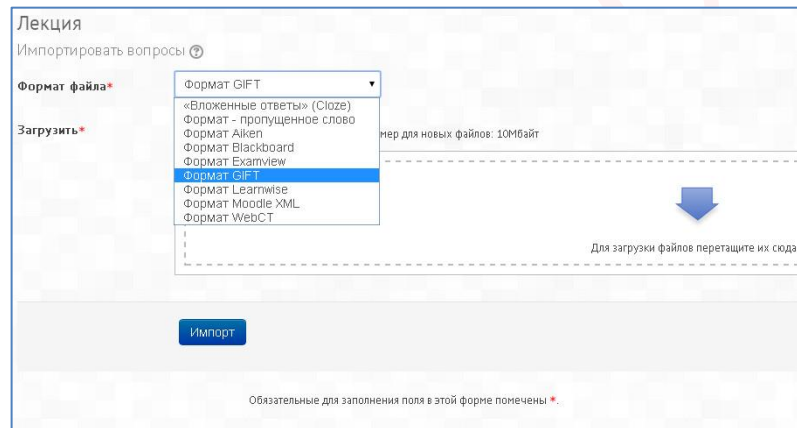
Лекция

Импортировать вопросы

Формат файла*

Формат GIFT

«Вложенные ответы» (Cloze)
Формат - пропущенное слово
Формат Aiken
Формат Blackboard
Формат Examview
Формат GIFT
Формат Learnwise
Формат Moodle XML
Формат WebCT

Загрузить*

мер для новых файлов: 10Мбайт

Для загрузки файлов перетащите их сюда

Импорт

Обязательные для заполнения поля в этой форме помечены *.